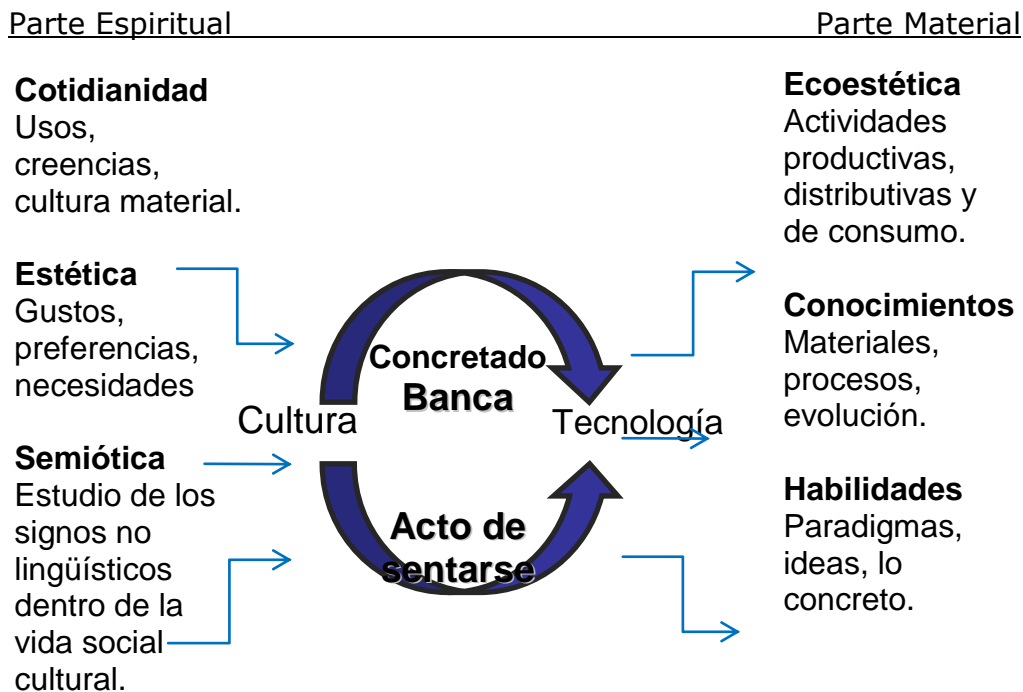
Parte Espiritual

Parte Material

**Cotidianidad**
Usos, creencias, cultura material.

**Estética**
Gustos, preferencias, necesidades

**Semiótica**
Estudio de los signos no lingüísticos dentro de la vida social cultural.

Concretado
Banca

Cultura

Tecnología

Acto de sentarse

**Ecoestética**
Actividades productivas, distributivas y de consumo.

**Conocimientos**
Materiales, procesos, evolución.

**Habilidades**
Paradigmas, ideas, lo concreto.